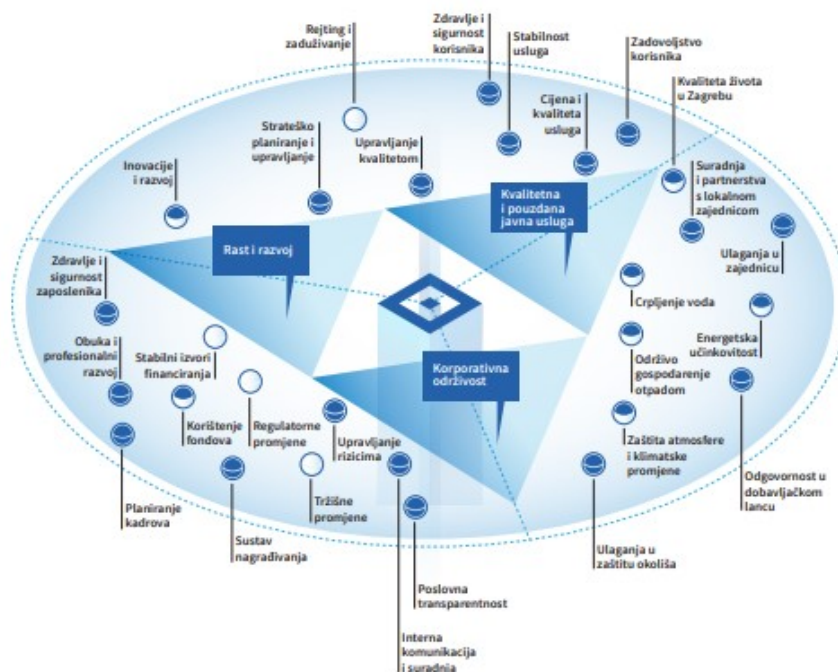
Rejting i zaduživanje

Zdravlje i sigurnost korisnika

Stabilnost usluga

Zadovoljstvo korisnika

Kvaliteta života u Zagrebu

Cijena i kvaliteta usluga

Strateško planiranje i upravljanje

Upravljanje kvalitetom

Inovacije i razvoj

Kvalitetna i pouzdana javna usluga

Suradnja i partnerstva s lokalnom zajednicom

Rast i razvoj

Ulaganja u zajednicu

Zdravlje i sigurnost zaposlenika

Crpljenje voda

Energetska učinkovitost

Obuka i profesionalni razvoj

Stabilni izvori financiranja

Korporativna održivost

Održivo gospodarenje otpadom

Korištenje fondova

Regulatorne promjene

Upravljanje rizicima

Zaštita atmosfere i klimatske promjene

Odgovornost u dobavljačkom lancu

Tržišne promjene

Planiranje kadrova

Sustav nagrađivanja

Ulaganja u zaštitu okoliša

Poslovna transparentnost

Interna komunikacija i suradnja